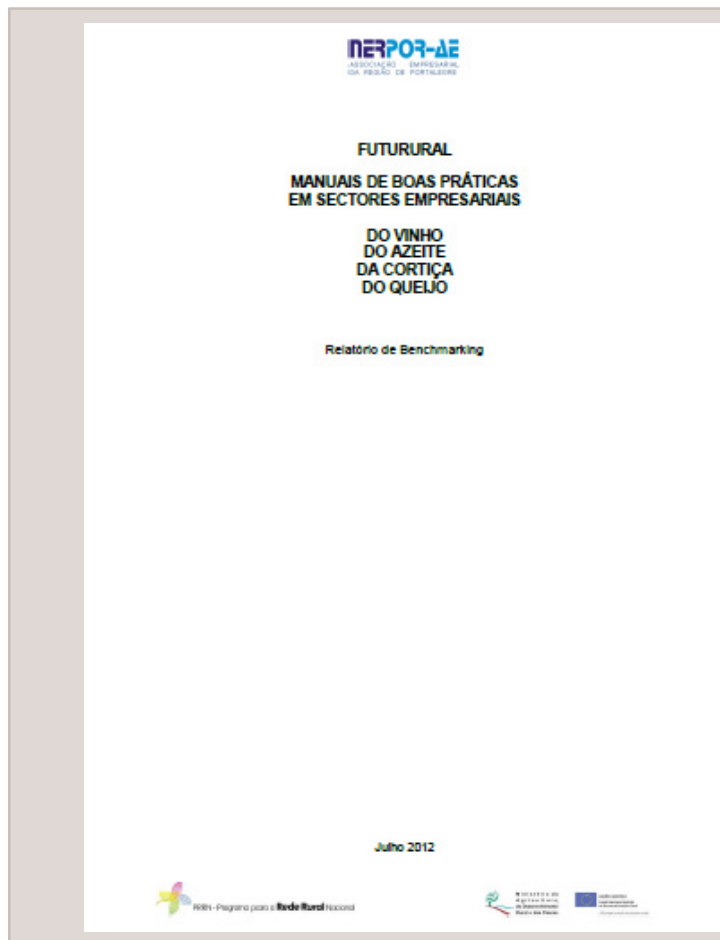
NERPOR-AE
ASSOCIAÇÃO EMPRESARIAL DA REGIÃO DE PORTALEGRE

FUTURURAL

MANUAIS DE BOAS PRÁTICAS
EM SECTORES EMPRESARIAIS

DO VINHO
DO AZEITE
DA CORTIÇA
DO QUEIJO

Relatório de Benchmarking

Julho 2012

PRRN - Programa para a Rede Rural Nacional

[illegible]

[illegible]